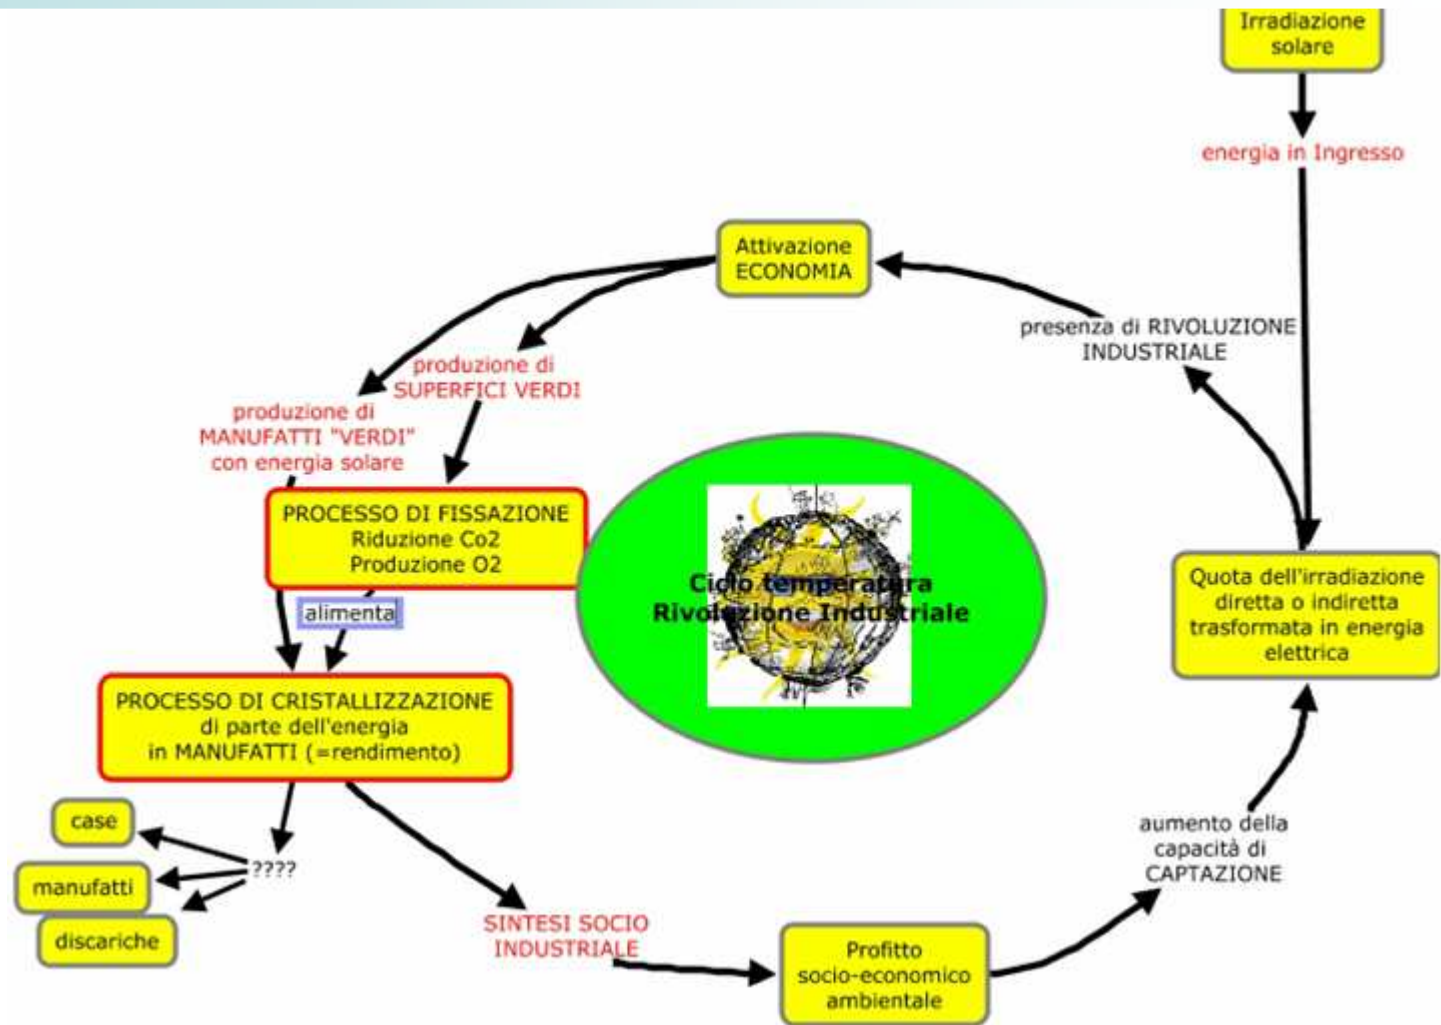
Irradiazione solare

energia in Ingresso

Attivazione ECONOMIA

presenza di RIVOLUZIONE INDUSTRIALE

produzione di SUPERFICI VERDI

produzione di MANUFATTI "VERDI" con energia solare

PROCESSO DI FISSAZIONE
Riduzione Co2
Produzione O2

alimenta

Ciclo temperatura
Rivoluzione Industriale

Quota dell'irradiazione diretta o indiretta trasformata in energia elettrica

PROCESSO DI CRISTALLIZZAZIONE di parte dell'energia in MANUFATTI (=rendimento)

case

manufatti

discariche

????

aumento della capacità di CAPTAZIONE

SINTESI SOCIO INDUSTRIALE

Profitto socio-economico ambientale